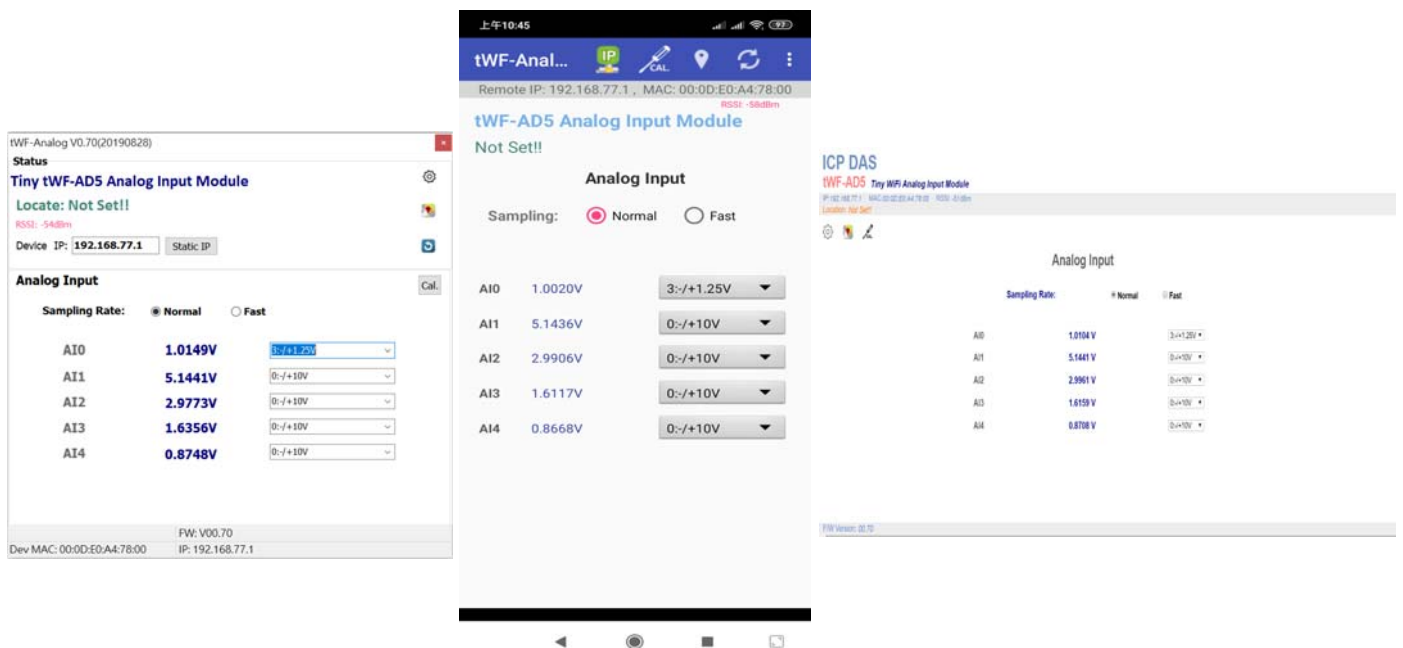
tWF-Analog V0.70(20190828)
Status
Tiny tWF-AD5 Analog Input Module
Locate: Not Set!!
RSSI: -54dBm
Device IP: 192.168.77.1 Static IP

Analog Input
Cal.
Sampling Rate: Normal Fast

| | | |
|---|---|---|
| AI0 | 1.0149V | 3:-/+1.25V |
| AI1 | 5.1441V | 0:-/+10V |
| AI2 | 2.9773V | 0:-/+10V |
| AI3 | 1.6356V | 0:-/+10V |
| AI4 | 0.8748V | 0:-/+10V |

FW: V00.70
Dev MAC: 00:0D:E0:A4:78:00 IP: 192.168.77.1

上午10:45
tWF-Anal...
IP
CAL.
Remote IP: 192.168.77.1 , MAC: 00:0D:E0:A4:78:00
RSSI: -58dBm
tWF-AD5 Analog Input Module
Not Set!!
Analog Input
Sampling: Normal Fast

| | | |
|---|---|---|
| AI0 | 1.0020V | 3:-/+1.25V |
| AI1 | 5.1436V | 0:-/+10V |
| AI2 | 2.9906V | 0:-/+10V |
| AI3 | 1.6117V | 0:-/+10V |
| AI4 | 0.8668V | 0:-/+10V |

ICP DAS
tWF-AD5 Tiny WiFi Analog Input Module
IP:192.168.77.1 MAC:00:0D:E0:A4:78:00 RSSI: -61dBm
Location: Not Set!!
Analog Input
Sampling Rate: Normal Fast

| | | |
|---|---|---|
| AI0 | 1.0104 V | 3:-/+1.25V |
| AI1 | 5.1441 V | 0:-/+10V |
| AI2 | 2.9961 V | 0:-/+10V |
| AI3 | 1.6159 V | 0:-/+10V |
| AI4 | 0.8708 V | 0:-/+10V |

FW Version: 00.70